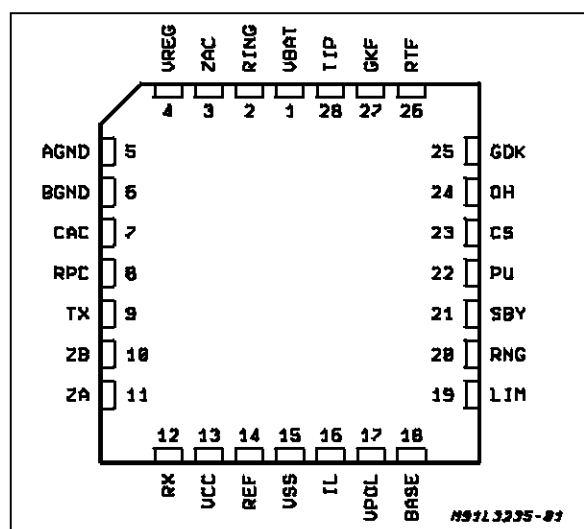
VREG ZAC RING VBAT TIP GKF RTF
4 3 2 1 28 27 26

AGND 5
BGND 6
CAC 7
RPC 8
TX 9
ZB 10
ZA 11

25 GDK
24 OH
23 CS
22 PU
21 SBY
20 RNG
19 LIM

12 13 14 15 16 17 18
RX VCC REF VSS IL VPOL BASE

M93L3335-01